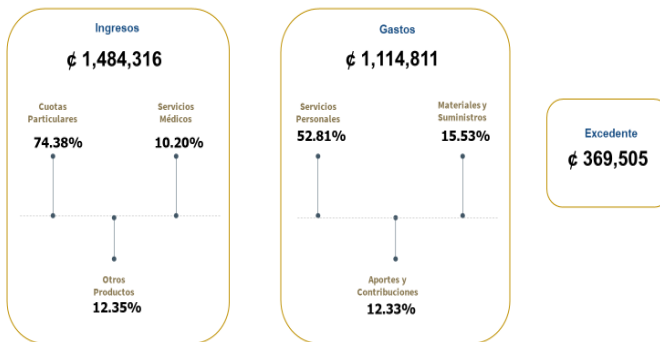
Ingresos

₡ 1,484,316

Cuotas Particulares
74.38%

Servicios Médicos
10.20%

Otros Productos
12.35%

Gastos

₡ 1,114,811

Servicios Personales
52.81%

Materiales y Suministros
15.53%

Aportes y Contribuciones
12.33%

Excedente

₡ 369,505